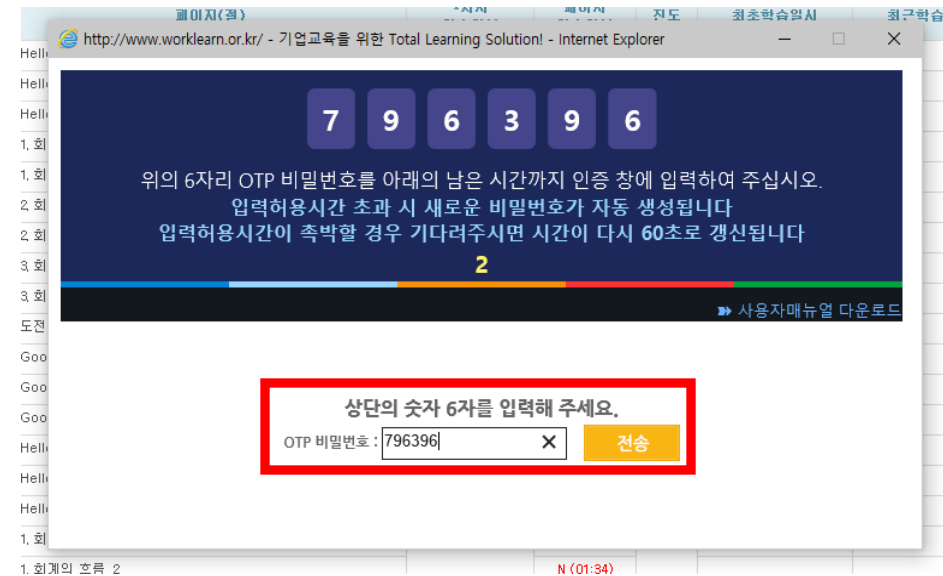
페이지(절) 진도 최초학습일시 최근학

http://www.worklearn.or.kr/ - 기업교육을 위한 Total Learning Solution! - Internet Explorer

7 9 6 3 9 6

위의 6자리 OTP 비밀번호를 아래의 남은 시간까지 인증 창에 입력하여 주십시오.
입력허용시간 초과 시 새로운 비밀번호가 자동 생성됩니다
입력허용시간이 촉박할 경우 기다려주시면 시간이 다시 60초로 갱신됩니다
2

사용자매뉴얼 다운로드

상단의 숫자 6자를 입력해 주세요.
OTP 비밀번호 : 796396
전송

Hell
Hell
Hell
1. 회
1. 회
2. 회
2. 회
3. 회
3. 회
도전
Goo
Goo
Goo
Hell
Hell
Hell
1. 회
1. 회계의 흐름 2
N (01:34)